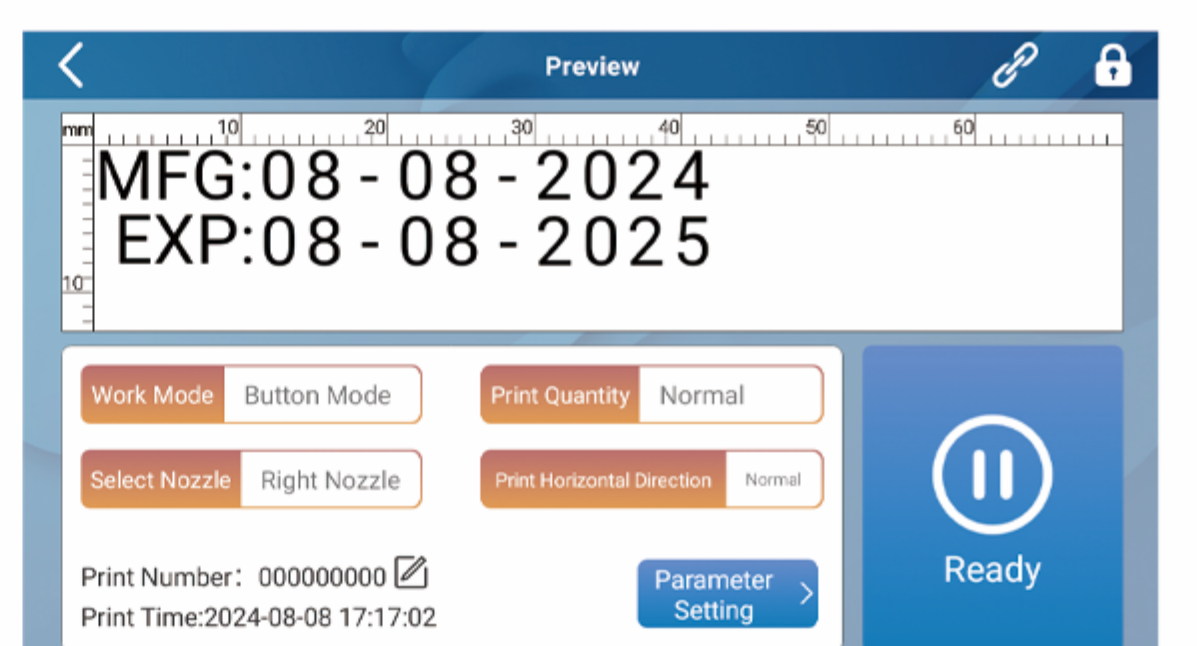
Preview

mm 10 20 30 40 50 60

10

MFG:08 - 08 - 2024
EXP:08 - 08 - 2025

Work Mode Button Mode

Print Quantity Normal

Select Nozzle Right Nozzle

Print Horizontal Direction Normal

Print Number: 000000000

Print Time:2024-08-08 17:17:02

Parameter Setting

Ready